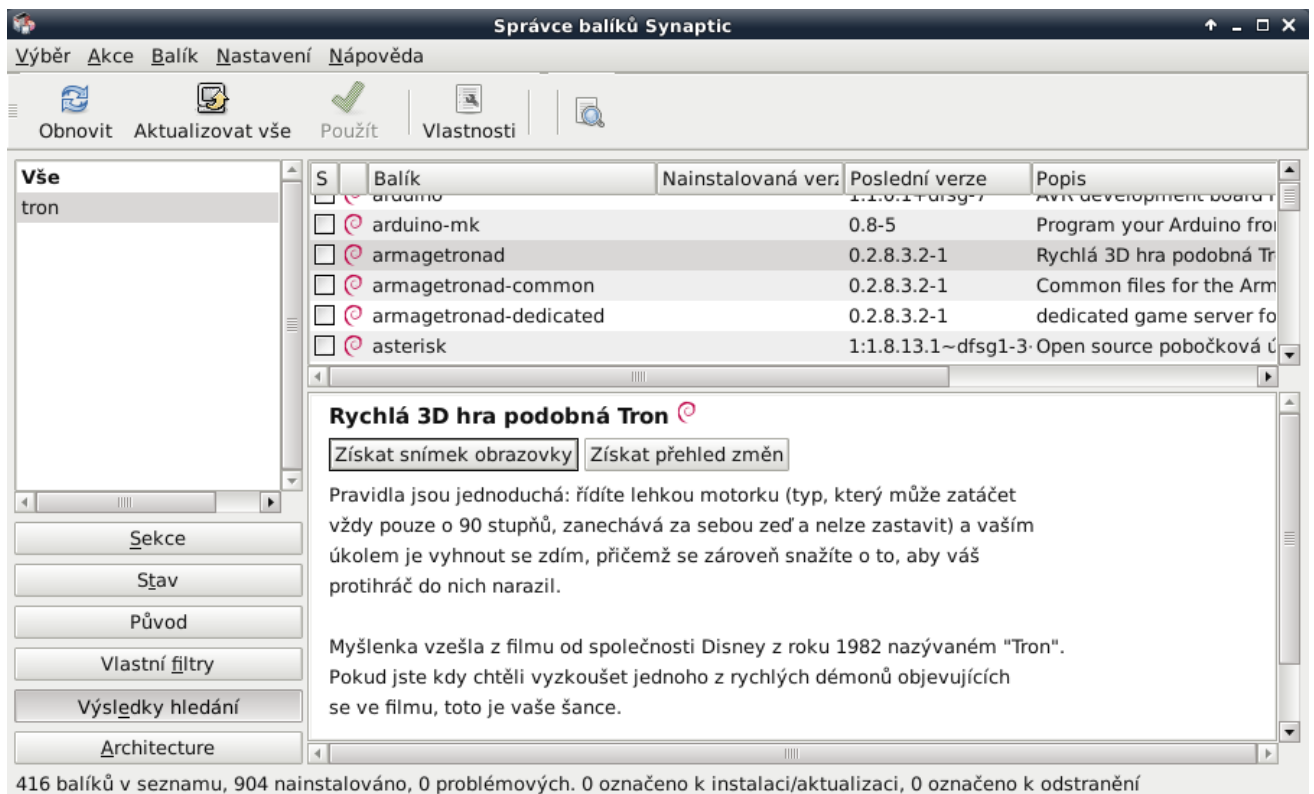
Správce balíků Synaptic

Výběr Akce Balík Nastavení Nápověda

Obnovit Aktualizovat vše Použít Vlastnosti

Vše
tron

| S | | Balík | Nainstalovaná ver | Poslední verze | Popis |
|---|---|---|---|---|---|
| | | arduino | | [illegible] | AVR development board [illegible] |
| | | arduino-mk | | 0.8-5 | Program your Arduino fro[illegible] |
| | | armagetronad | | 0.2.8.3.2-1 | Rychlá 3D hra podobná Tr |
| | | armagetronad-common | | 0.2.8.3.2-1 | Common files for the Arm |
| | | armagetronad-dedicated | | 0.2.8.3.2-1 | dedicated game server fo |
| | | asterisk | | 1:1.8.13.1~dfsg1-3 | Open source pobočková ú |

Rychlá 3D hra podobná Tron

Získat snímek obrazovky Získat přehled změn

Pravidla jsou jednoduchá: řídíte lehkou motorku (typ, který může zatáčet vždy pouze o 90 stupňů, zanechává za sebou zeď a nelze zastavit) a vaším úkolem je vyhnout se zdím, přičemž se zároveň snažíte o to, aby váš protihráč do nich narazil.

Myšlenka vzešla z filmu od společnosti Disney z roku 1982 nazývaném "Tron". Pokud jste kdy chtěli vyzkoušet jednoho z rychlých démonů objevujících se ve filmu, toto je vaše šance.

Sekce
Stav
Původ
Vlastní filtry
Výsledky hledání
Architecture

416 balíků v seznamu, 904 nainstalováno, 0 problémových. 0 označeno k instalaci/aktualizaci, 0 označeno k odstranění